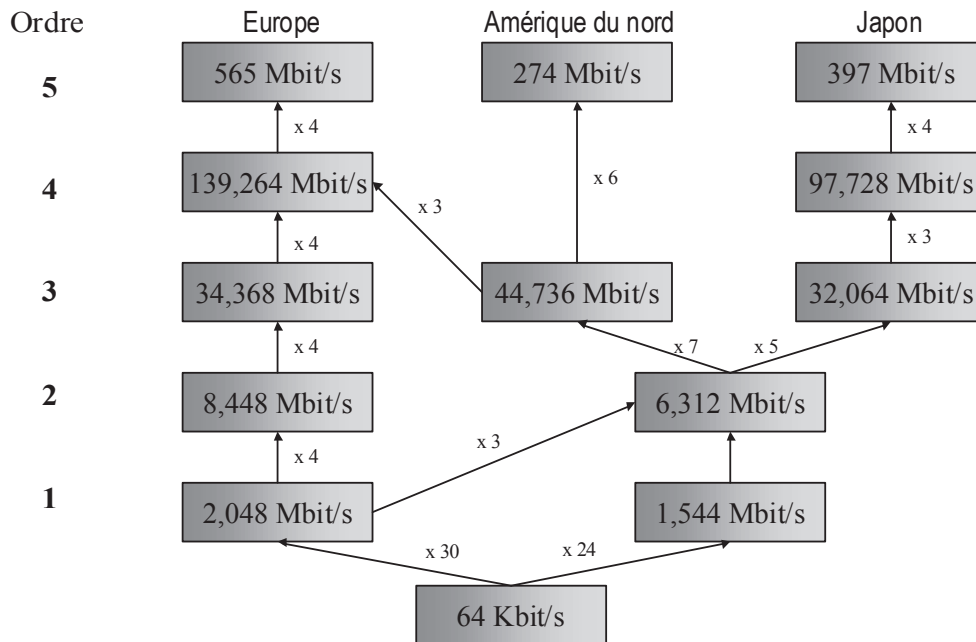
Ordre

Europe

Amérique du nord

Japon

5

565 Mbit/s

274 Mbit/s

397 Mbit/s

x 4

x 4

4

139,264 Mbit/s

x 6

97,728 Mbit/s

x 3

x 4

x 3

3

34,368 Mbit/s

44,736 Mbit/s

32,064 Mbit/s

x 4

x 7

x 5

2

8,448 Mbit/s

6,312 Mbit/s

x 3

x 4

1

2,048 Mbit/s

1,544 Mbit/s

x 30

x 24

64 Kbit/s